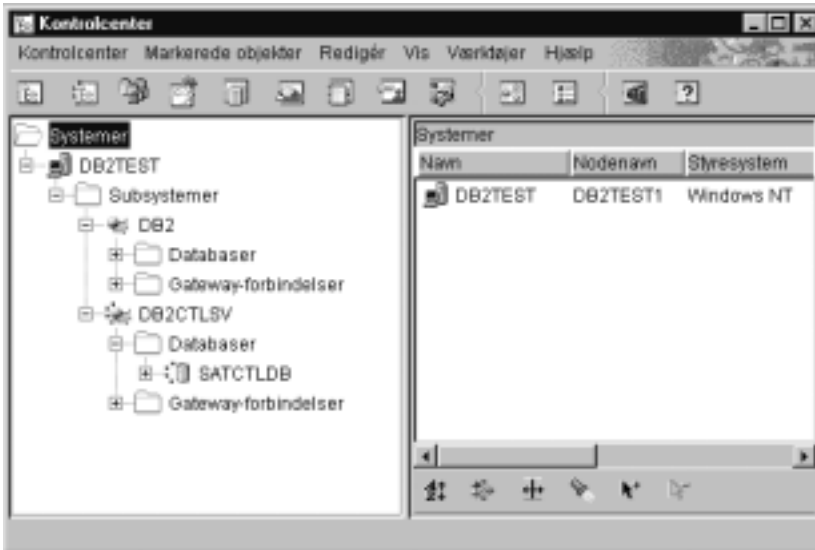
Kontrolcenter

Kontrolcenter Markerede objekter Redigér Vis Værktøjer Hjælp

Systemer
DB2TEST
Subsystemer
DB2
Databaser
Gateway-forbindelser
DB2CTLSV
Databaser
SATCTLDB
Gateway-forbindelser

Systemer

| Navn | Nodenavn | Styresystem |
|---|---|---|
| DB2TEST | DB2TEST1 | Windows NT |